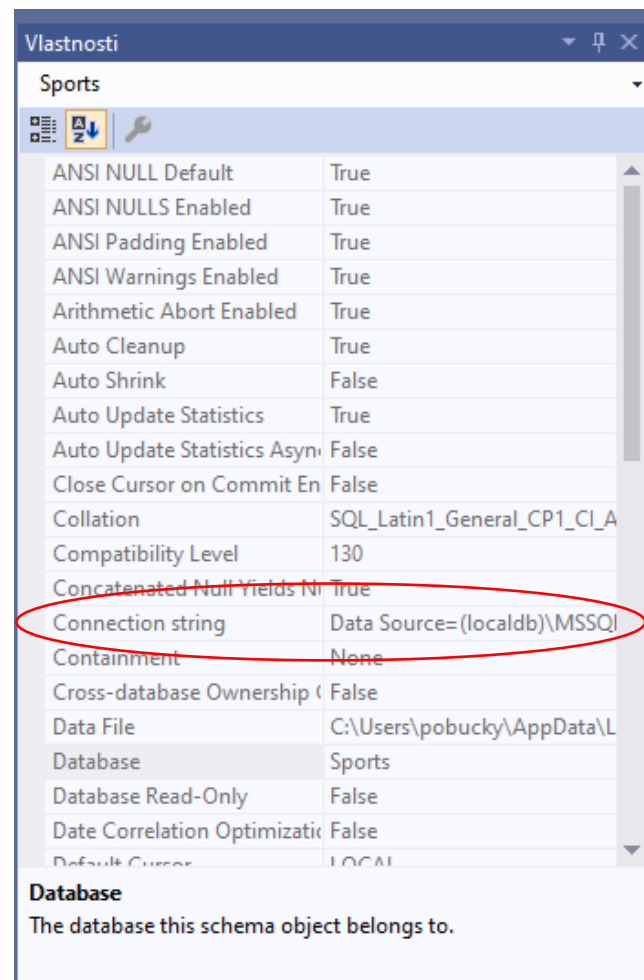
Vlastnosti

Sports

| | |
|---|---|
| ANSI NULL Default | True |
| ANSI NULLS Enabled | True |
| ANSI Padding Enabled | True |
| ANSI Warnings Enabled | True |
| Arithmetic Abort Enabled | True |
| Auto Cleanup | True |
| Auto Shrink | False |
| Auto Update Statistics | True |
| Auto Update Statistics Asyn | False |
| Close Cursor on Commit En | False |
| Collation | SQL_Latin1_General_CP1_CI_A |
| Compatibility Level | 130 |
| Concatenated Null Yields N | True |
| Connection string | Data Source=(localdb)\MSSQI |
| Containment | None |
| Cross-database Ownership | False |
| Data File | C:\Users\pobucky\AppData\L |
| Database | Sports |
| Database Read-Only | False |
| Date Correlation Optimizatic | False |
| Default Cursor | LOCAL |

Database
The database this schema object belongs to.